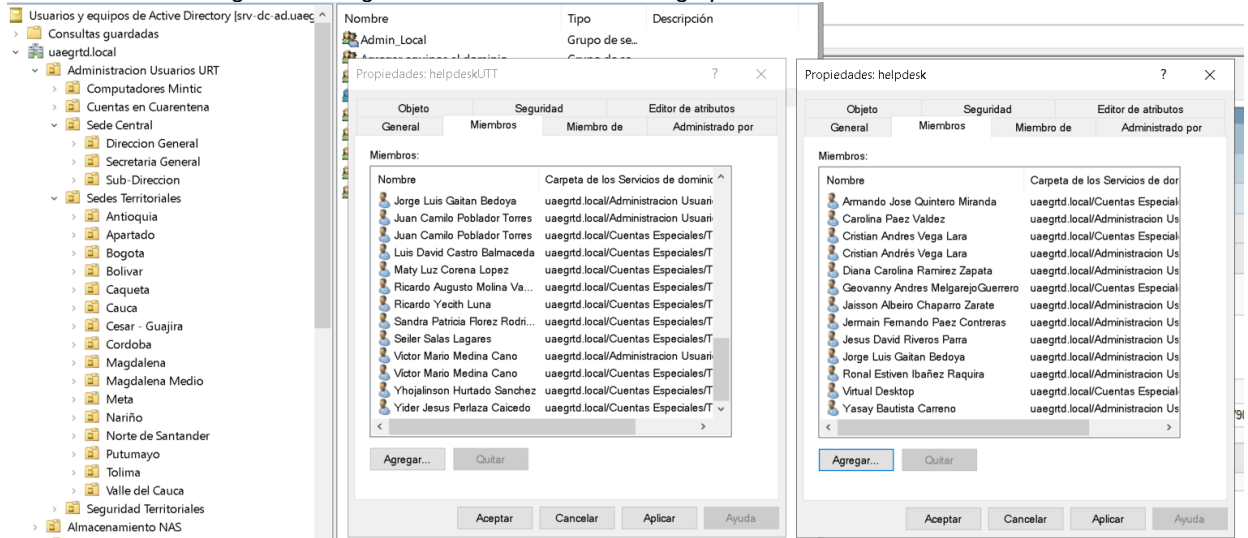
Usuarios y equipos de Active Directory [srv-dc-ad.uaeg
Consultas guardadas
uaegrtd.local
Administracion Usuarios URT
Computadores Mintic
Cuentas en Cuarentena
Sede Central
Direccion General
Secretaria General
Sub-Direccion
Sedes Territoriales
Antioquia
Apartado
Bogota
Bolivar
Caqueta
Cauca
Cesar - Guajira
Cordoba
Magdalena
Magdalena Medio
Meta
Nariño
Norte de Santander
Putumayo
Tolima
Valle del Cauca
Seguridad Territoriales
Almacenamiento NAS

| Nombre | Tipo | Descripción |
|---|---|---|
| Admin_Local | Grupo de se... | |

Propiedades: helpdeskUTT ? ×

Objeto | Seguridad | Editor de atributos
General | Miembros | Miembro de | Administrado por

Miembros:

| Nombre | Carpeta de los Servicios de dominio |
|---|---|
| Jorge Luis Gaitan Bedoya | uaegrtd.local/Administracion Usuari |
| Juan Camilo Poblador Torres | uaegrtd.local/Administracion Usuari |
| Juan Camilo Poblador Torres | uaegrtd.local/Cuentas Especiales/T |
| Luis David Castro Balmaceda | uaegrtd.local/Cuentas Especiales/T |
| Maty Luz Corena Lopez | uaegrtd.local/Cuentas Especiales/T |
| Ricardo Augusto Molina Va... | uaegrtd.local/Cuentas Especiales/T |
| Ricardo Yecith Luna | uaegrtd.local/Cuentas Especiales/T |
| Sandra Patricia Florez Rodri... | uaegrtd.local/Cuentas Especiales/T |
| Seiler Salas Lagares | uaegrtd.local/Cuentas Especiales/T |
| Victor Mario Medina Cano | uaegrtd.local/Administracion Usuari |
| Victor Mario Medina Cano | uaegrtd.local/Cuentas Especiales/T |
| Yhojalinson Hurtado Sanchez | uaegrtd.local/Cuentas Especiales/T |
| Yider Jesus Perlaza Caicedo | uaegrtd.local/Cuentas Especiales/T |

Agregar... Quitar

Aceptar Cancelar Aplicar Ayuda

Propiedades: helpdesk ? ×

Objeto | Seguridad | Editor de atributos
General | Miembros | Miembro de | Administrado por

Miembros:

| Nombre | Carpeta de los Servicios de dor |
|---|---|
| Armando Jose Quintero Miranda | uaegrtd.local/Cuentas Especial |
| Carolina Paez Valdez | uaegrtd.local/Administracion Us |
| Cristian Andres Vega Lara | uaegrtd.local/Cuentas Especial |
| Cristian Andrés Vega Lara | uaegrtd.local/Administracion Us |
| Diana Carolina Ramirez Zapata | uaegrtd.local/Administracion Us |
| Geovanny Andres MelgarejoGuerrero | uaegrtd.local/Cuentas Especial |
| Jaisson Albeiro Chaparro Zarate | uaegrtd.local/Administracion Us |
| Jermain Fernando Paez Contreras | uaegrtd.local/Administracion Us |
| Jesus David Riveros Parra | uaegrtd.local/Administracion Us |
| Jorge Luis Gaitan Bedoya | uaegrtd.local/Administracion Us |
| Ronal Estiven Ibañez Raquira | uaegrtd.local/Administracion Us |
| Virtual Desktop | uaegrtd.local/Cuentas Especial |
| Yasay Bautista Carreno | uaegrtd.local/Administracion Us |

Agregar... Quitar

Aceptar Cancelar Aplicar Ayuda